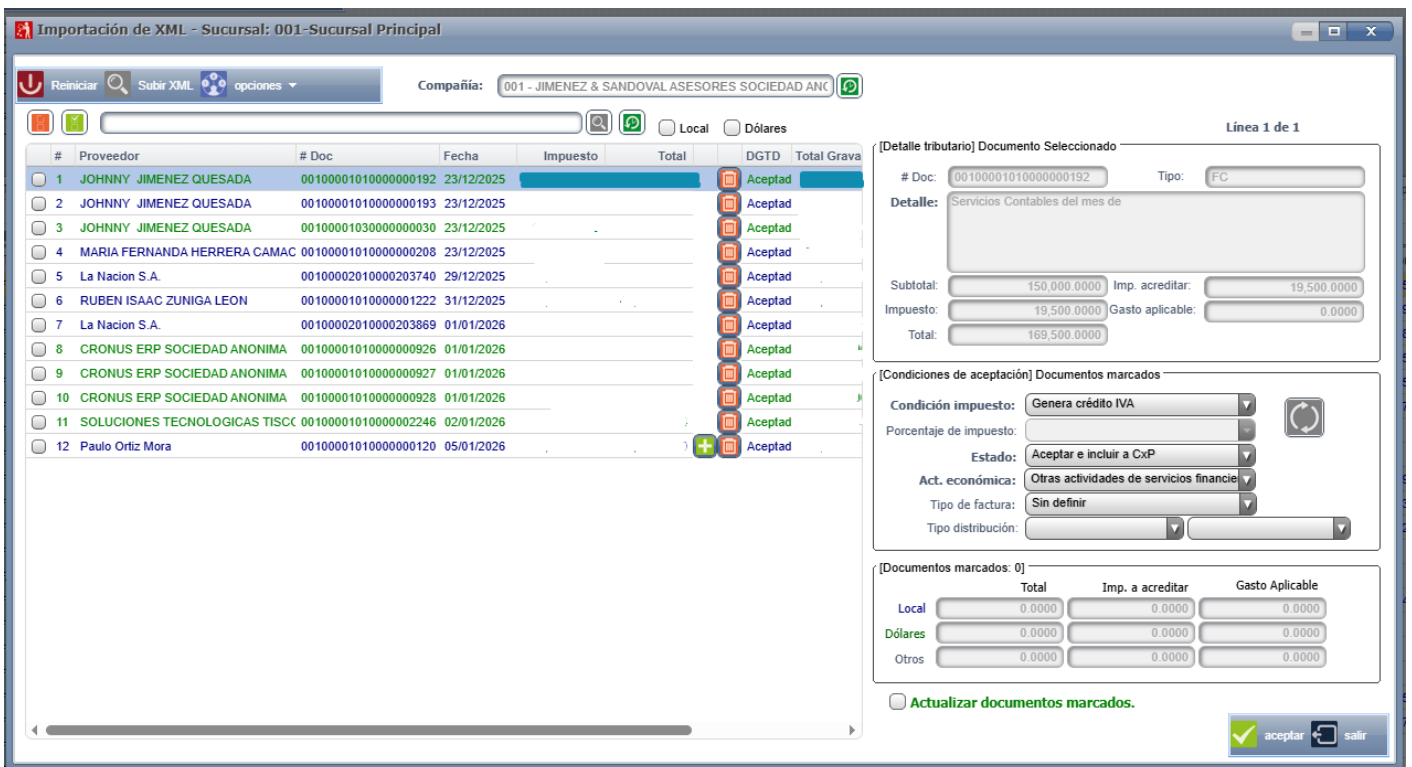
Importación de XML - Sucursal: 001-Sucursal Principal

Reiniciar Subir XML opciones

Compañía: 001 - JIMENEZ & SANDOVAL ASESORES SOCIEDAD ANC

Local Dólares

| | # | Proveedor | # Doc | Fecha | Impuesto | Total | | DGTD | Total Grava |
|---|---|---|---|---|---|---|---|---|---|
| | 1 | JOHNNY JIMENEZ QUESADA | 00100001010000000192 | 23/12/2025 | | | | Aceptad | |
| | 2 | JOHNNY JIMENEZ QUESADA | 00100001010000000193 | 23/12/2025 | | | | Aceptad | |
| | 3 | JOHNNY JIMENEZ QUESADA | 00100001030000000030 | 23/12/2025 | | | | Aceptad | |
| | 4 | MARIA FERNANDA HERRERA CAMAC | 00100001010000000208 | 23/12/2025 | | | | Aceptad | |
| | 5 | La Nacion S.A. | 00100002010000203740 | 29/12/2025 | | | | Aceptad | |
| | 6 | RUBEN ISAAC ZUNIGA LEON | 00100001010000001222 | 31/12/2025 | | | | Aceptad | |
| | 7 | La Nacion S.A. | 00100002010000203869 | 01/01/2026 | | | | Aceptad | |
| | 8 | CRONUS ERP SOCIEDAD ANONIMA | 00100001010000000926 | 01/01/2026 | | | | Aceptad | |
| | 9 | CRONUS ERP SOCIEDAD ANONIMA | 00100001010000000927 | 01/01/2026 | | | | Aceptad | |
| | 10 | CRONUS ERP SOCIEDAD ANONIMA | 00100001010000000928 | 01/01/2026 | | | | Aceptad | |
| | 11 | SOLUCIONES TECNOLOGICAS TISC( | 00100001010000002246 | 02/01/2026 | | | | Aceptad | |
| | 12 | Paulo Ortiz Mora | 00100001010000000120 | 05/01/2026 | | | | Aceptad | |

Línea 1 de 1

[Detalle tributario] Documento Seleccionado
# Doc: 00100001010000000192 Tipo: FC
Detalle: Servicios Contables del mes de
Subtotal: 150,000.0000 Imp. acreditar: 19,500.0000
Impuesto: 19,500.0000 Gasto aplicable: 0.0000
Total: 169,500.0000

[Condiciones de aceptación] Documentos marcados
Condición impuesto: Genera crédito IVA
Porcentaje de impuesto:
Estado: Aceptar e incluir a CxP
Act. económica: Otras actividades de servicios financie
Tipo de factura: Sin definir
Tipo distribución:

[Documentos marcados: 0]
| | Total | Imp. a acreditar | Gasto Aplicable |
|---|---|---|---|
| Local | 0.0000 | 0.0000 | 0.0000 |
| Dólares | 0.0000 | 0.0000 | 0.0000 |
| Otros | 0.0000 | 0.0000 | 0.0000 |

Actualizar documentos marcados.

aceptar salir